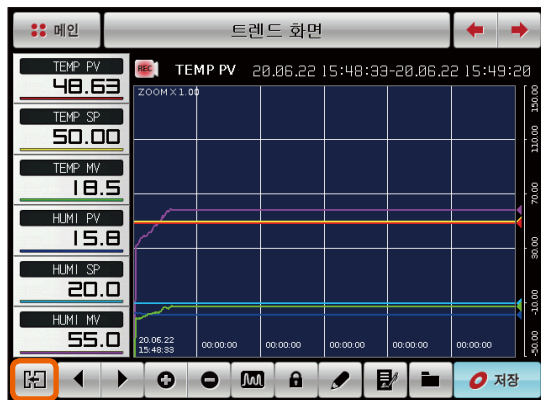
메인

트렌드 화면

TEMP PV
48.63

TEMP SP
50.00

TEMP MV
18.5

HUMI PV
15.8

HUMI SP
20.0

HUMI MV
55.0

REC

TEMP PV 20.06.22 15:48:33-20.06.22 15:49:20

ZOOM X 1.00

150.00
110.00
70.00
30.00
-10.00
-50.00

20.06.22
15:48:33

00:00:00
00:00:00
00:00:00
00:00:00
00:00:00

저장